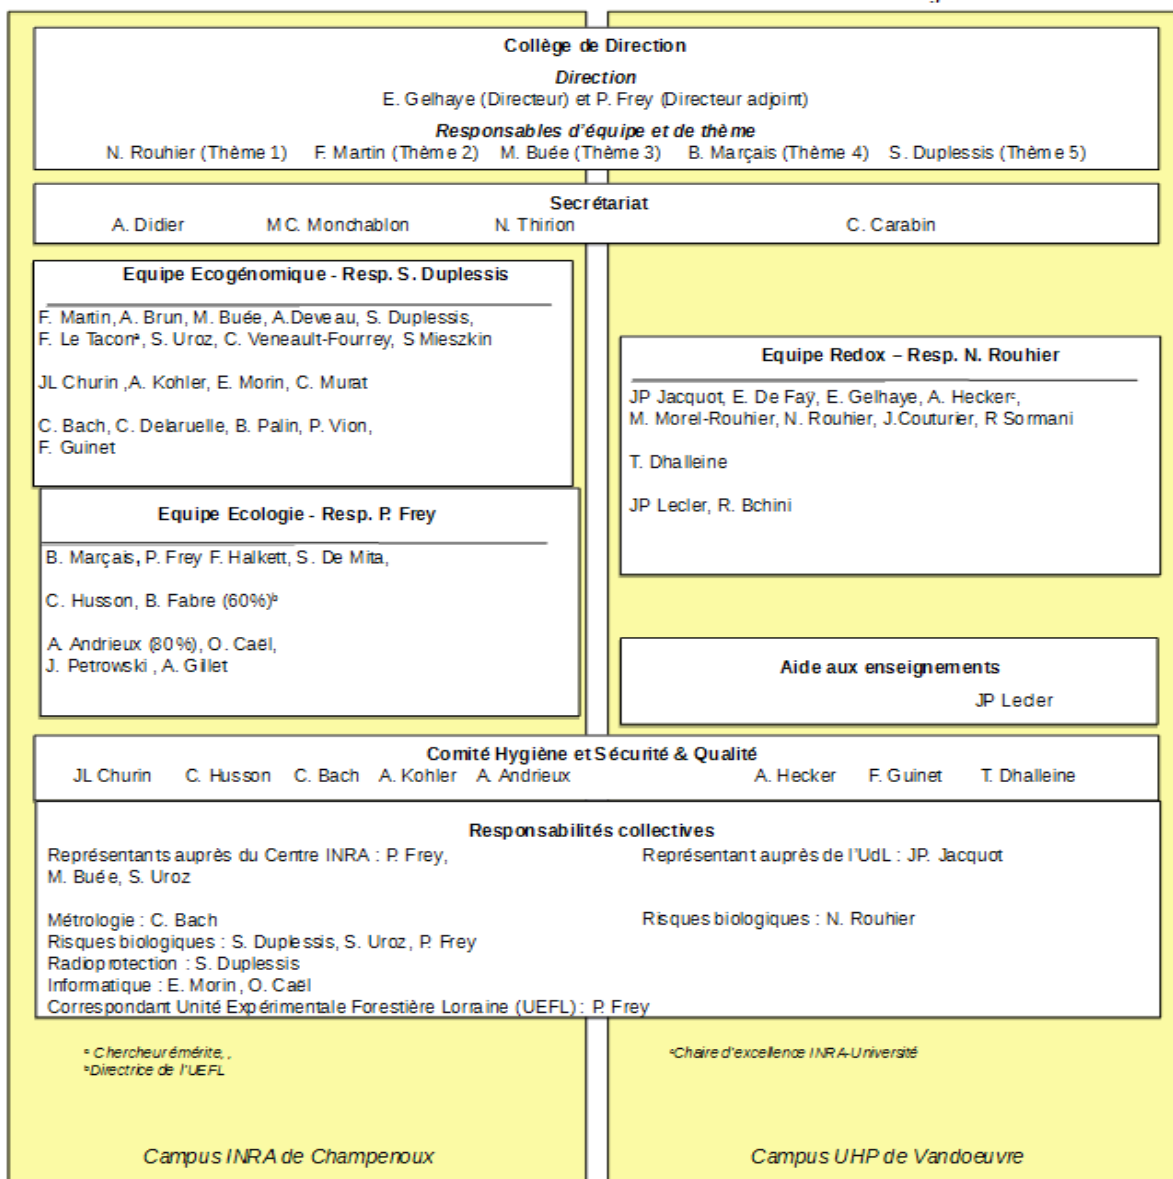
Collège de Direction

*Direction*
E. Gelhaye (Directeur) et P. Frey (Directeur adjoint)

*Responsables d'équipe et de thème*
N. Rouhier (Thème 1) F. Martin (Thème 2) M. Buée (Thème 3) B. Marçais (Thème 4) S. Duplessis (Thème 5)

Secrétariat
A. Didier M.C. Monchablon N. Thirion C. Carabin

Equipe Ecogénomique - Resp. S. Duplessis

F. Martin, A. Brun, M. Buée, A. Deveau, S. Duplessis, F. Le Tacon$^a$, S. Uroz, C. Veneault-Fourrey, S Mieszkin

JL Churin ,A. Kohler, E. Morin, C. Murat

C. Bach, C. Delaruelle, B. Palin, P. Vion, F. Guinet

Equipe Redox – Resp. N. Rouhier

JP Jacquot, E. De Faÿ, E. Gelhaye, A. Hecker$^c$, M. Morel-Rouhier, N. Rouhier, J.Couturier, R Sormani

T. Dhalleine

JP Lecler, R. Bchini

Equipe Ecologie - Resp. P. Frey

B. Marçais, P. Frey F. Halkett, S. De Mita,

C. Husson, B. Fabre (60%)$^b$

A. Andrieux (80%), O. Caël, J. Petrowski , A. Gillet

Aide aux enseignements
JP Lecler

Comité Hygiène et Sécurité & Qualité
JL Churin C. Husson C. Bach A. Kohler A. Andrieux A. Hecker F. Guinet T. Dhalleine

Responsabilités collectives

Représentants auprès du Centre INRA : P. Frey, M. Buée, S. Uroz

Métrologie : C. Bach
Risques biologiques : S. Duplessis, S. Uroz, P. Frey
Radioprotection : S. Duplessis
Informatique : E. Morin, O. Caël
Correspondant Unité Expérimentale Forestière Lorraine (UEFL) : P. Frey

Représentant auprès de l'UdL : JP. Jacquot

Risques biologiques : N. Rouhier

$^a$ Chercheur émérite, ,
$^b$Directrice de l'UEFL

$^c$Chaire d'excellence INRA-Université

Campus INRA de Champenoux

Campus UHP de Vandoeuvre